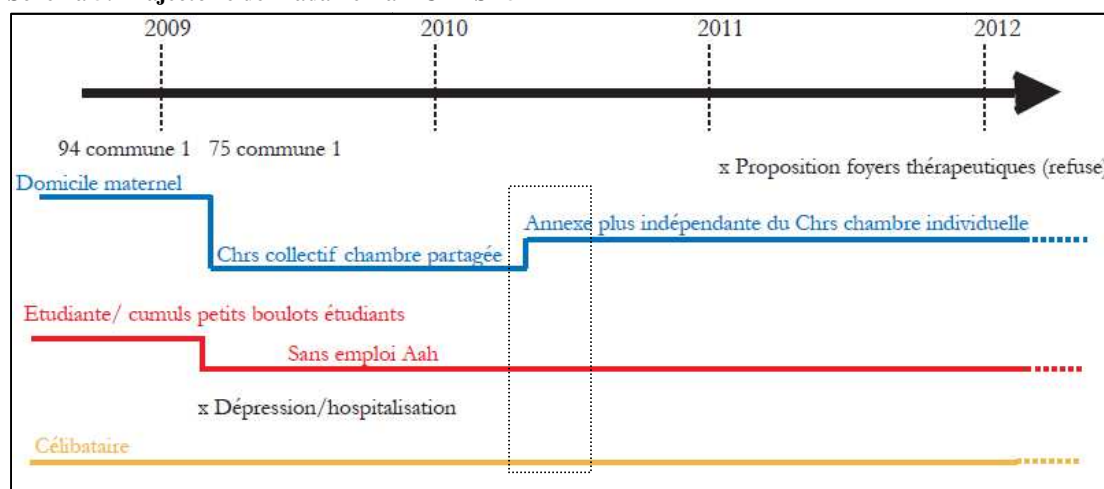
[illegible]

2009 2010 2011 2012

94 commune 1 75 commune 1

x Proposition foyers thérapeutiques (refuse)

Domicile maternel

Annexe plus indépendante du Chrs chambre individuelle

Chrs collectif chambre partagée

Etudiante/ cumuls petits boulots étudiants

Sans emploi Aah

x Dépression/hospitalisation

Célibataire